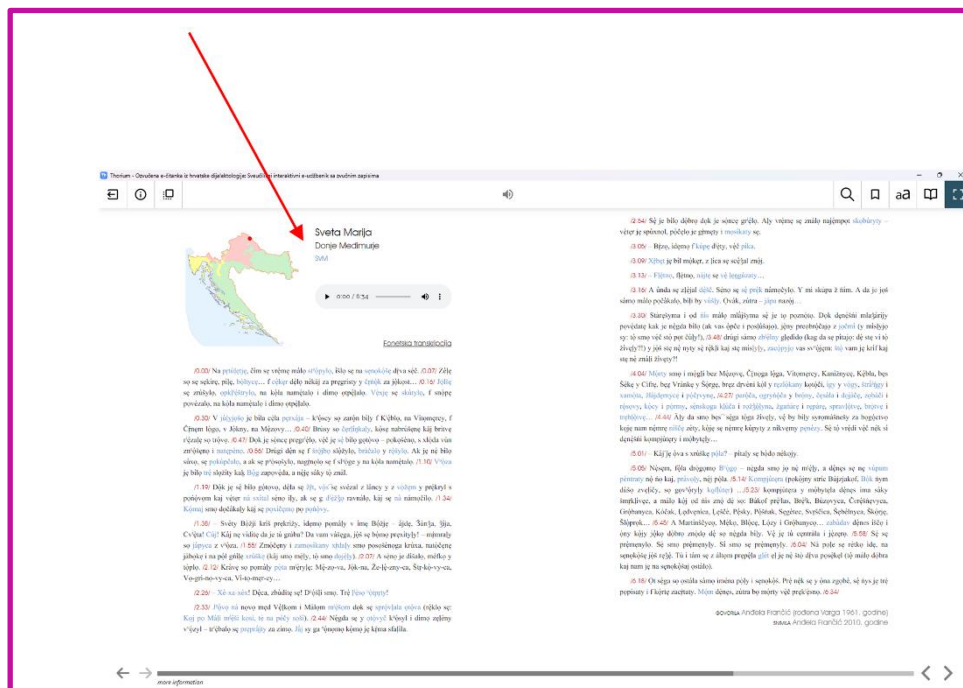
Thorium - Govorna e-čitanka iz hrvatske dijalektologije: Sveučilišni interaktivni e-udžbenik sa zvučnim zapisima

Sveta Marija
Donje Međimurje
SVM

0:00 / 5:54

Fonetska transkripcija

/0.00/ Na prišešne, čim se vrejme malo zbrolo, išlo se na senokoše dėva sėč. /0.07/ Zėle so se sekire, pile, bèbvec... f čėker dėlo nėkši za pregriėy y čėpėk za jėkost... /0.16/ Jėlo se zrėžėlo, opklėščėlo, na kola namėtalo i dimo otpelalo. Vėsėc se skėtėlo, f snope povėzalo, na kola namėtalo i dimo otpelalo.

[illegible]

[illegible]

/1.36/ – Svėty Bižji križ prekrižy, idemo pomaly v ime Bėžje – šjde, Šin'ja, Šjja, Cv'jta! Cip! Kaj ne vidite da je to gnilo? Da vam vėlega, jėš se bomo prevėtyl! – mentaly so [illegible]

/2.26/ – Xė na nės! Dėca, zbudite se! D'vėli smo. Trė Pėso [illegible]

/2.33/ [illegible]

/2.54/ Sė je bilo dėbro dok je sėnce grėlo. Aly vrėme se znalo najėmput skobėryty – vėter je spuxnol, počelo je gėmety i mėkšaty se.

/3.05/ – Bėzo, idemo f kėpe dėty, vėč pika.

/3.09/ Xėbėt je bil mokėr, z lica se scėjal znoj.

/3.13/ – Fėjėv, fėjėmo, nėjn se vė lėngėkraty...

/3.16/ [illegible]

/3.30/ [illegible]

/4.04/ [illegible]

/5.01/ – Kėj'je ova x zrėške pėla? – pitaly se bėdo nėkėjy.

/5.05/ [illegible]

/6.18/ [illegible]

GOVORILA Andela Frančić (rođena Varga 1961. godine)
SNIMILA Andela Frančić 2010. godine

more information